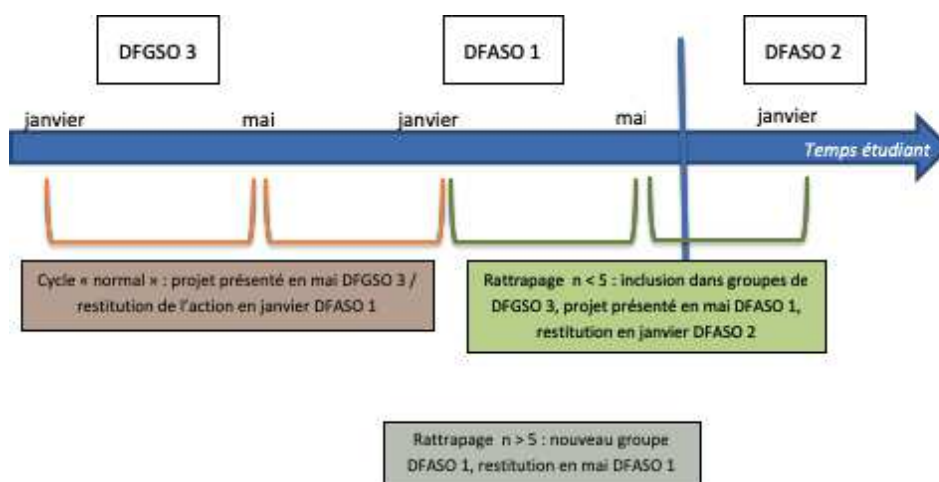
DFGSO 3

DFASO 1

DFASO 2

janvier

mai

janvier

mai

janvier

Temps étudiant

Cycle « normal » : projet présenté en mai DFGSO 3 / restitution de l'action en janvier DFASO 1

Rattrapage n < 5 : inclusion dans groupes de DFGSO 3, projet présenté en mai DFASO 1, restitution en janvier DFASO 2

Rattrapage n > 5 : nouveau groupe DFASO 1, restitution en mai DFASO 1